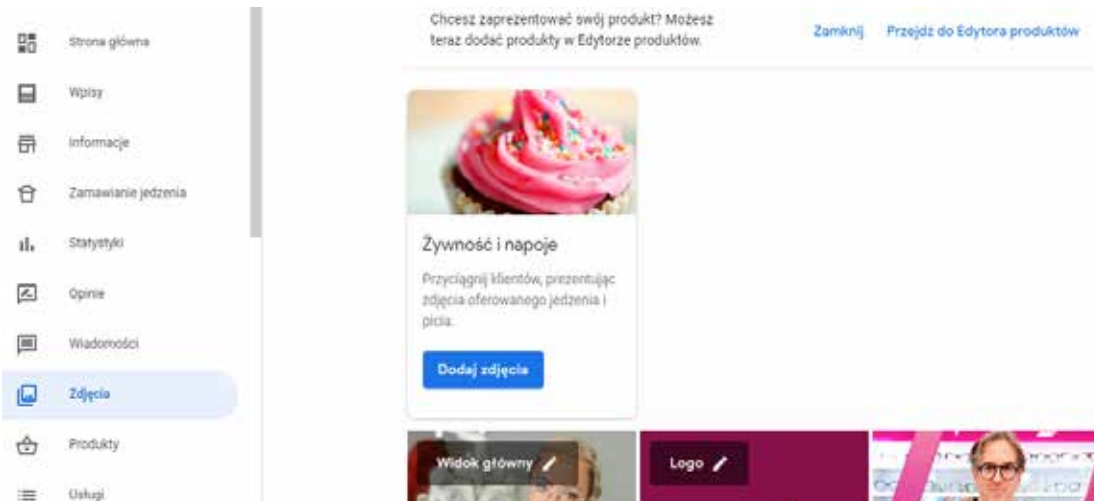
Strona główna
Wpisy
Informacje
Zamawianie jedzenia
Statystyki
Opinie
Wiadomości
Zdjęcia
Produkty
Usługi

Chcesz zaprezentować swój produkt? Możesz teraz dodać produkty w Edytorze produktów.

Zamknij

Przejdź do Edytora produktów

Żywność i napoje

Przyciągnij klientów, prezentując zdjęcia oferowanego jedzenia i picia.

Dodaj zdjęcia

Widok główny

Logo